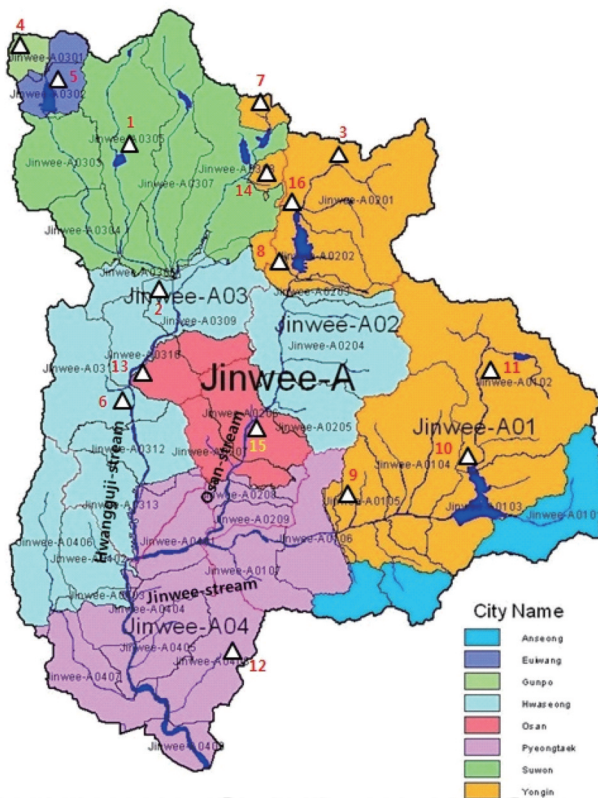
4
Jinwee-A0301
5
Jinwee-A0302
7
1
Jinwee-A0305
3
Jinwee-A0306
Jinwee-A0307
14
16
Jinwee-A0201
Jinwee-A0304
8
Jinwee-A0202
Jinwee-A0303
Jinwee-A0203
Jinwee-A03
2
Jinwee-A0309
Jinwee-A02
Jinwee-A0204
Jinwee-A0310
13
Jinwee-A031
Jinwee-A
11
Jinwee-A0102
6
Jinwee-A0206
Jinwee-A01
Jinwee-A0205
15
Jinwee-A0312
10
Osan-stream
Jinwee-A0104
Hwangguji-stream
9
Jinwee-A0313
Jinwee-A0208
Jinwee-A0105
Jinwee-A0103
Jinwee-A0101
Jinwee-A0209
Jinwee-A0406
Jinwee-A0402
Jinwee-A0401
Jinwee-A0106
Jinwee-A0107
Jinwee-stream
Jinwee-A0403
Jinwee-A0404
Jinwee-A04
Jinwee-A0405
12
Jinwee-A0410
Jinwee-A0407
Jinwee-A0409
City Name
Anseong
Euiwang
Gunpo
Hwaseong
Osan
Pyeongtaek
Suwon
Yongin